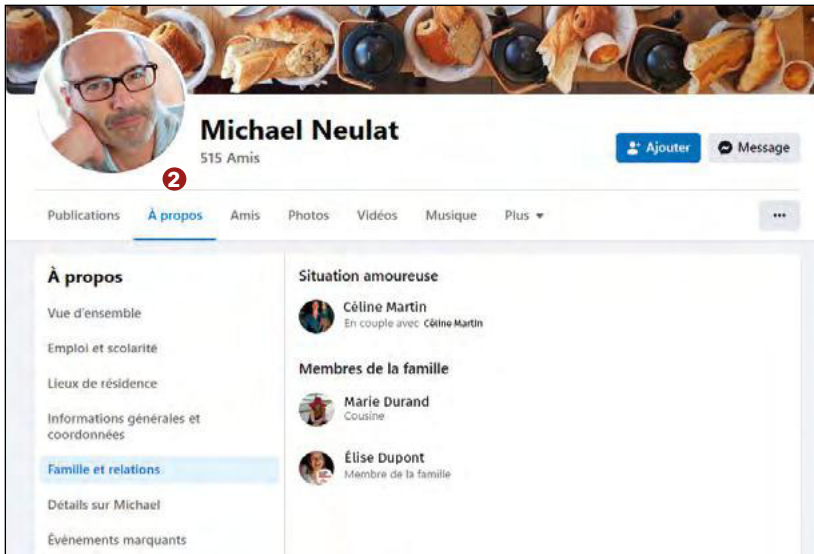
Michael Neulat
515 Amis

Ajouter
Message

2

Publications
À propos
Amis
Photos
Vidéos
Musique
Plus ▾
···

À propos
Vue d'ensemble
Emploi et scolarité
Lieux de résidence
Informations générales et coordonnées
Famille et relations
Détails sur Michael
Événements marquants

Situation amoureuse
Céline Martin
En couple avec Céline Martin

Membres de la famille
Marie Durand
Cousine

Élise Dupont
Membre de la famille